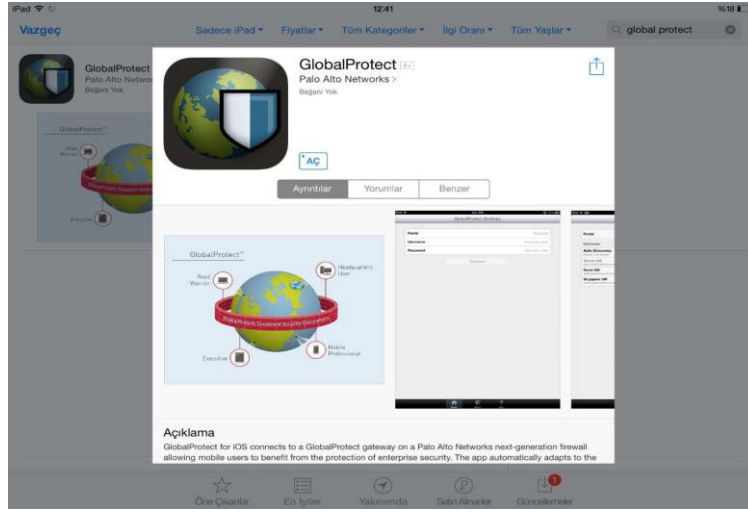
iPad
12:41
%18

Vazgeç
Sadece iPad
Fiyatlar
Tüm Kategoriler
İlgi Oranı
Tüm Yaşlar
global protect

GlobalProtect
Palo Alto Netwo
Beğeni Yok

GlobalProtect
4+
Palo Alto Networks >
Beğeni Yok

AÇ

Ayrıntılar
Yorumlar
Benzer

GlobalProtect
Road Warrior
Headquarters User
GlobalProtect: Consistent Security Everywhere
Mobile Professional
Executive

Portal
Username
Password

Açıklama
GlobalProtect for iOS connects to a GlobalProtect gateway on a Palo Alto Networks next-generation firewall allowing mobile users to benefit from the protection of enterprise security. The app automatically adapts to the

Öne Çıkanlar
En İyiler
Yakınımda
Satın Alınanlar
Güncellemeler
1